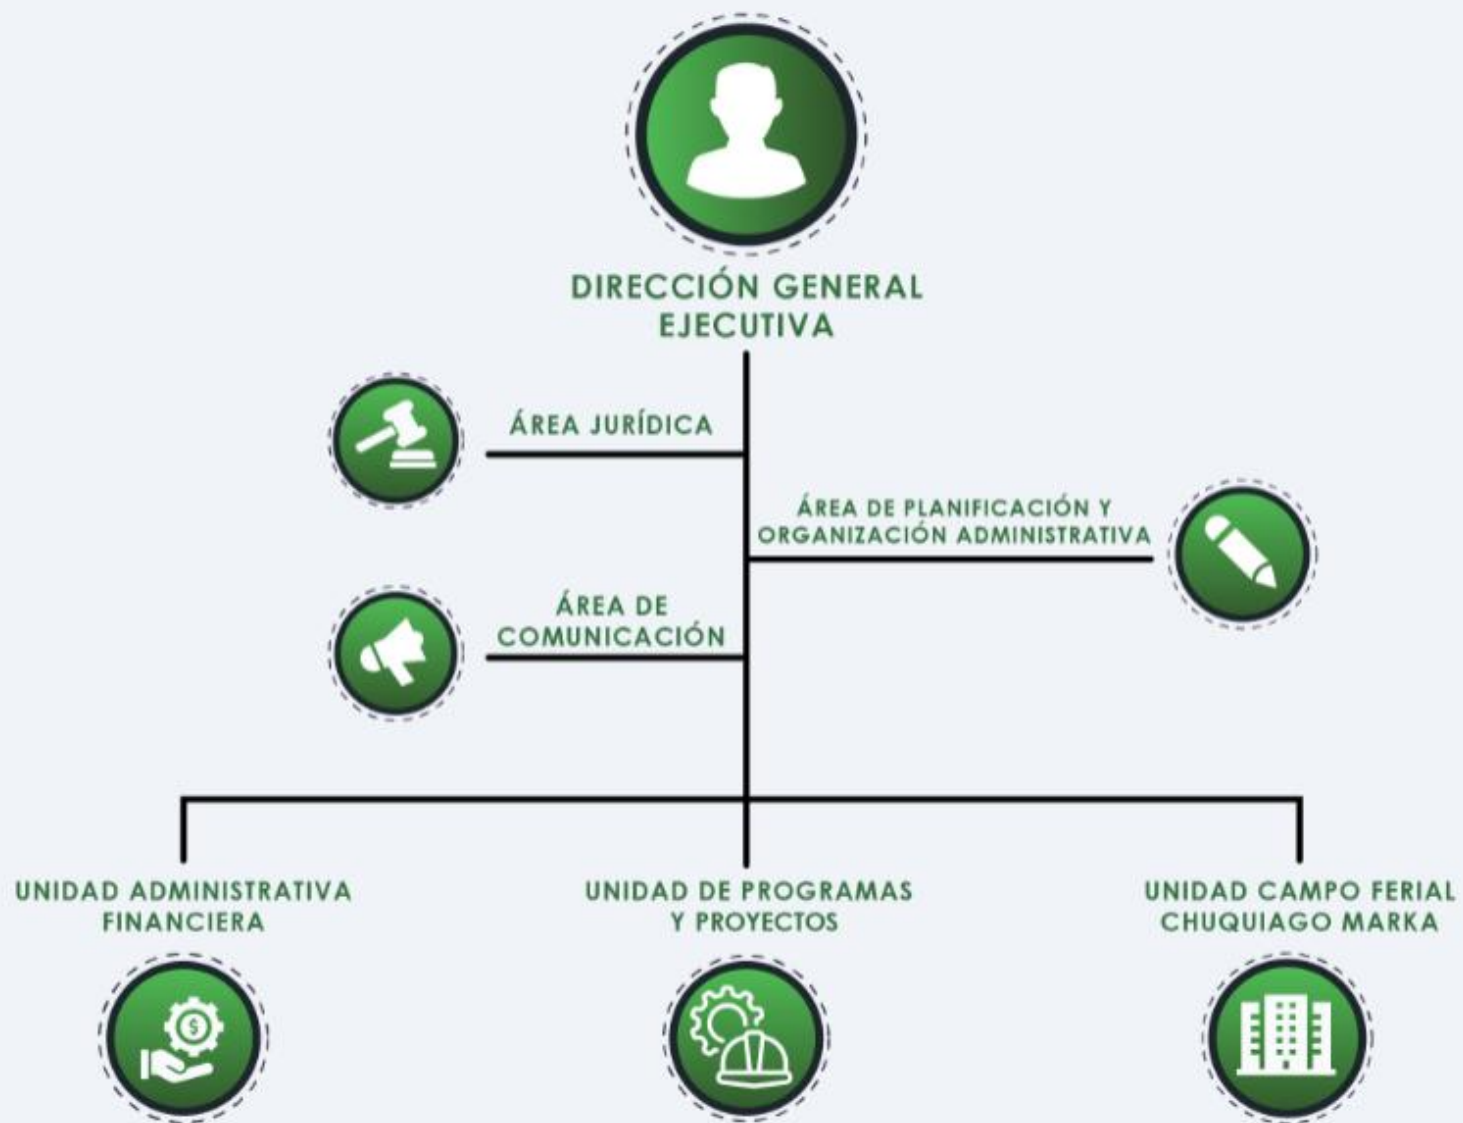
DIRECCIÓN GENERAL EJECUTIVA

ÁREA JURÍDICA

ÁREA DE PLANIFICACIÓN Y ORGANIZACIÓN ADMINISTRATIVA

ÁREA DE COMUNICACIÓN

UNIDAD ADMINISTRATIVA FINANCIERA

UNIDAD DE PROGRAMAS Y PROYECTOS

UNIDAD CAMPO FERIAL CHUQUIAGO MARKA